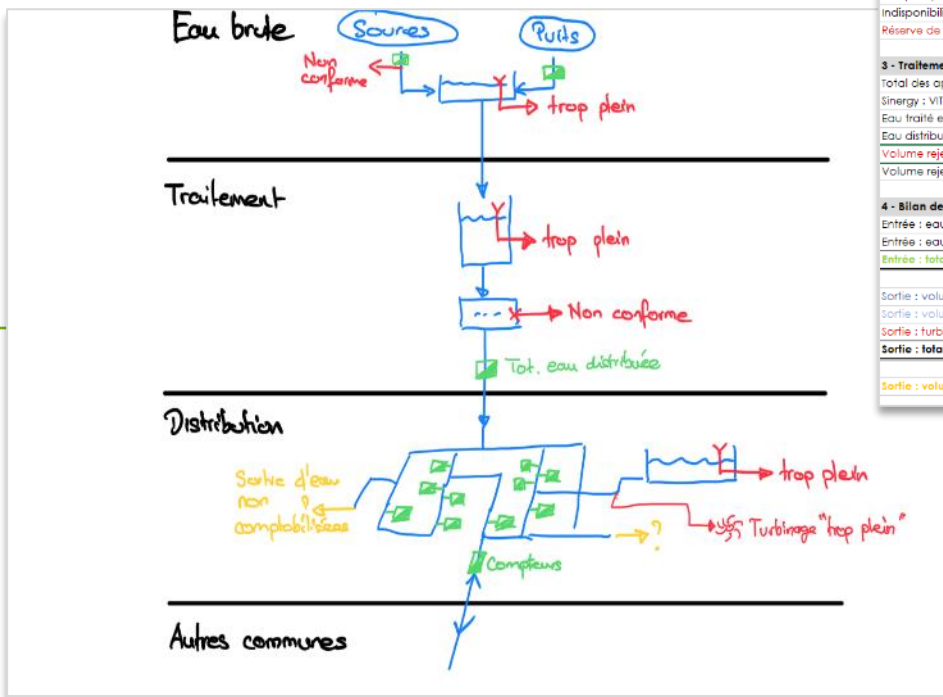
Eau brute

Sources

Puits

Non conforme

trop plein

Traitement

trop plein

Non conforme

Tot. eau distribuée

Distribution

trop plein

Sortie d'eau non comptabilisées

?

Turbinage "trop plein"

Compteurs

Autres communes

Indisponibili

Réserve de

3 - Traiteme

Total des ap

Sinergy : VIT

Eau traité e

Eau distribu

Volume reje

Volume reje

4 - Bilan de

Entrée : eau

Entrée : eau

Entrée : tota

Sortie : volu

Sortie : volu

Sortie : turb

Sortie : tota

Sortie : volu